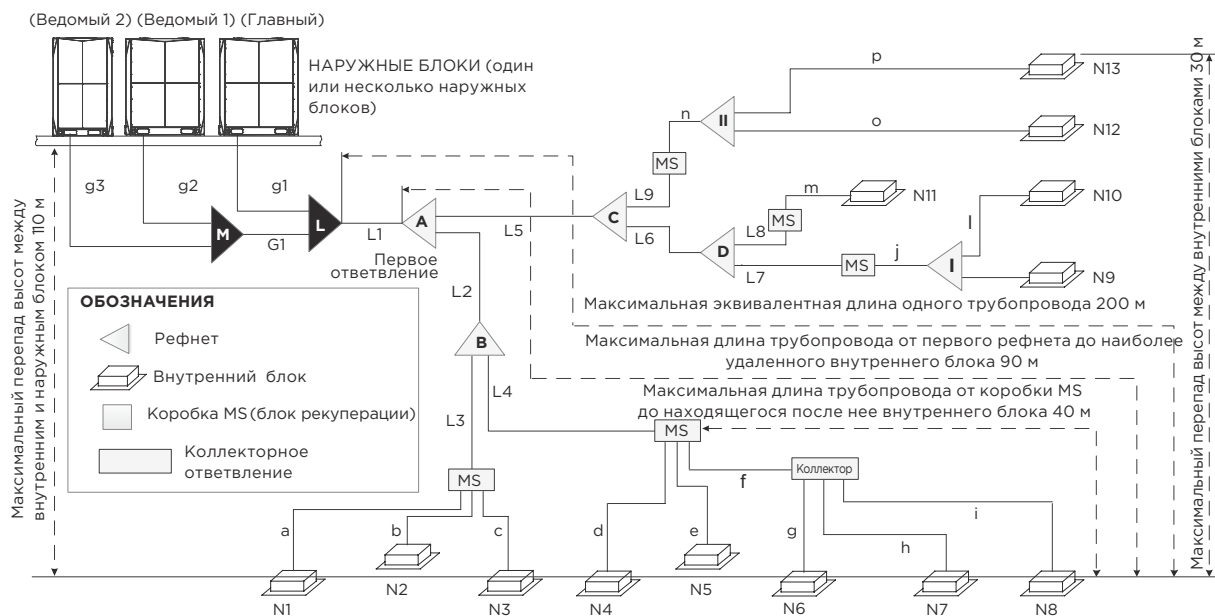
(Ведомый 2) (Ведомый 1) (Главный)

НАРУЖНЫЕ БЛОКИ (один или несколько наружных блоков)

Максимальный перепад высот между внутренним и наружным блоком 110 м

g3 g2 g1

M G1 L L1 A

Первое ответвление

L5 C L9 MS n II p N13 o N12

L6 D L8 MS m N11

L7 MS j I l N10 N9

Максимальная эквивалентная длина одного трубопровода 200 м

Максимальная длина трубопровода от первого рефнета до наиболее удаленного внутреннего блока 90 м

Максимальная длина трубопровода от коробки MS до находящегося после нее внутреннего блока 40 м

Максимальный перепад высот между внутренними блоками 30 м

ОБОЗНАЧЕНИЯ

Рефнет

Внутренний блок

Коробка MS (блок рекуперации)

Коллекторное ответвление

L2 B L3 L4

MS

MS f Коллектор

a b c d e g h i

N1 N2 N3 N4 N5 N6 N7 N8